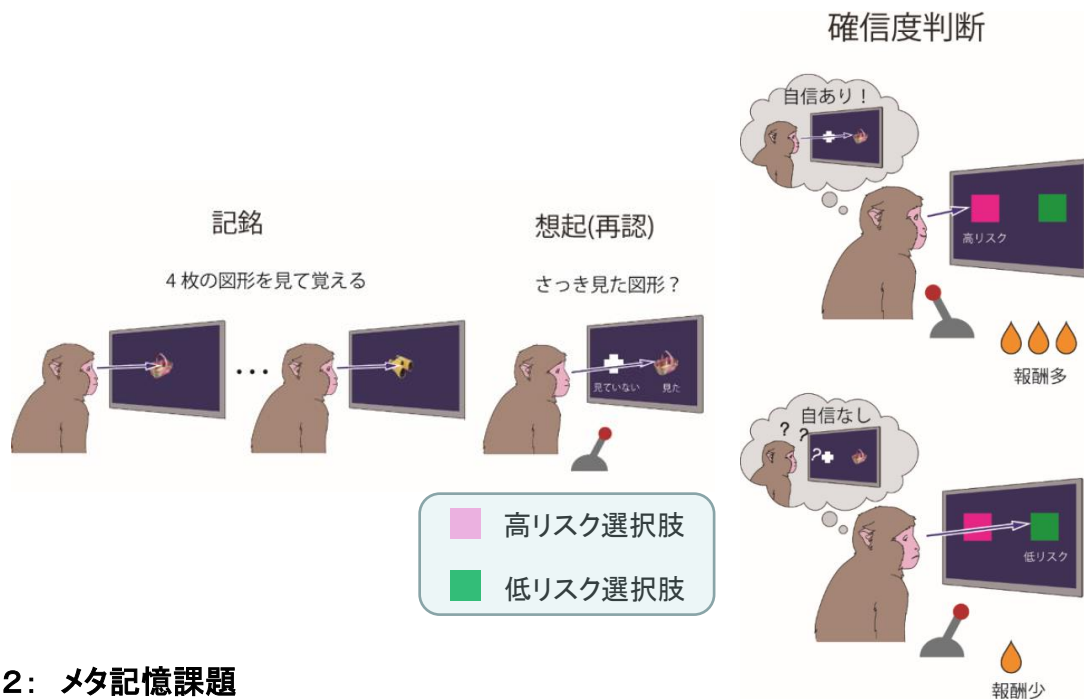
確信度判断

自信あり！

高リスク

報酬多

記銘

4 枚の図形を見て覚える

想起(再認)

さっき見た図形？

見ていない　見た

自信なし

? ?

?

高リスク選択肢

低リスク選択肢

低リスク

2： メタ記憶課題

報酬少